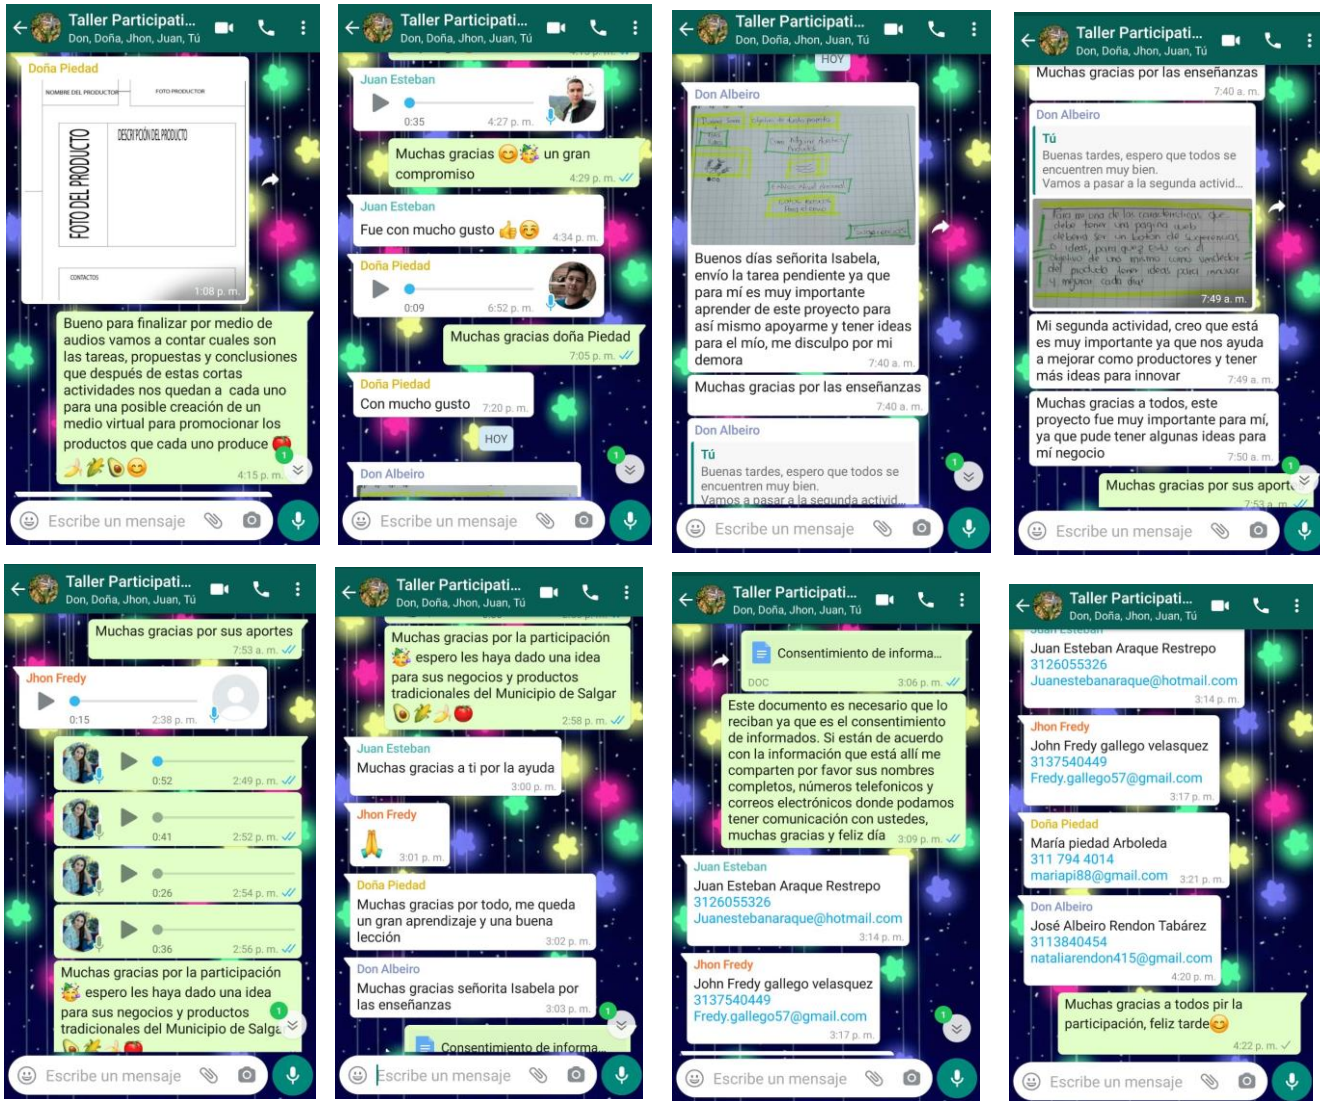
Taller Participati...
Don, Doña, Jhon, Juan, Tú

Doña Piedad
NOMBRE DEL PRODUCTOR
FOTO PRODUCTOR
FOTO DEL PRODUCTO
DESCRIPCIÓN DEL PRODUCTO
CONTACTOS
1:08 p. m.

Bueno para finalizar por medio de audios vamos a contar cuales son las tareas, propuestas y conclusiones que después de estas cortas actividades nos quedan a cada uno para una posible creación de un medio virtual para promocionar los productos que cada uno produce 🍅🍌🌽🥑😊
4:15 p. m.

Escribe un mensaje

Taller Participati...
Don, Doña, Jhon, Juan, Tú

Juan Esteban
0:35 4:27 p. m.

Muchas gracias 😊🥳 un gran compromiso
4:29 p. m.

Juan Esteban
Fue con mucho gusto 👍😊
4:34 p. m.

Doña Piedad
0:09 6:52 p. m.

Muchas gracias doña Piedad
7:05 p. m.

Doña Piedad
Con mucho gusto 7:20 p. m.

HOY

Don Albeiro

Escribe un mensaje

Taller Participati...
Don, Doña, Jhon, Juan, Tú

HOY

Don Albeiro
Buenos días señorita Isabela, envío la tarea pendiente ya que para mí es muy importante aprender de este proyecto para así mismo apoyarme y tener ideas para el mío, me disculpo por mi demora
7:40 a. m.

Muchas gracias por las enseñanzas
7:40 a. m.

Don Albeiro
Tú
Buenas tardes, espero que todos se encuentren muy bien.
Vamos a pasar a la segunda activid...

Escribe un mensaje

Taller Participati...
Don, Doña, Jhon, Juan, Tú

Muchas gracias por las enseñanzas
7:40 a. m.

Don Albeiro
Tú
Buenas tardes, espero que todos se encuentren muy bien.
Vamos a pasar a la segunda activid...
7:49 a. m.

Mi segunda actividad, creo que está es muy importante ya que nos ayuda a mejorar como productores y tener más ideas para innovar
7:49 a. m.

Muchas gracias a todos, este proyecto fue muy importante para mí, ya que pude tener algunas ideas para mí negocio
7:50 a. m.

Muchas gracias por sus aporte
7:53 a. m.

Escribe un mensaje

Taller Participati...
Don, Doña, Jhon, Juan, Tú

Muchas gracias por sus aportes
7:53 a. m.

Jhon Fredy
0:15 2:38 p. m.

0:52 2:49 p. m.
0:41 2:52 p. m.
0:26 2:54 p. m.
0:36 2:56 p. m.

Muchas gracias por la participación 🥳 espero les haya dado una idea para sus negocios y productos tradicionales del Municipio de Salga

Escribe un mensaje

Taller Participati...
Don, Doña, Jhon, Juan, Tú

Muchas gracias por la participación 🥳 espero les haya dado una idea para sus negocios y productos tradicionales del Municipio de Salgar 🥑🌽🍌🍅
2:58 p. m.

Juan Esteban
Muchas gracias a ti por la ayuda
3:00 p. m.

Jhon Fredy
🙏
3:01 p. m.

Doña Piedad
Muchas gracias por todo, me queda un gran aprendizaje y una buena lección
3:02 p. m.

Don Albeiro
Muchas gracias señorita Isabela por las enseñanzas
3:03 p. m.

Consentimiento de informa...

Escribe un mensaje

Taller Participati...
Don, Doña, Jhon, Juan, Tú

Consentimiento de informa...
DOC 3:06 p. m.

Este documento es necesario que lo reciban ya que es el consentimiento de informados. Si están de acuerdo con la información que está allí me comparten por favor sus nombres completos, números telefonicos y correos electrónicos donde podamos tener comunicación con ustedes, muchas gracias y feliz día
3:09 p. m.

Juan Esteban
Juan Esteban Araque Restrepo
3126055326
Juanestebanaraque@hotmail.com
3:14 p. m.

Jhon Fredy
John Fredy gallego velasquez
3137540449
Fredy.gallego57@gmail.com
3:17 p. m.

Escribe un mensaje

Taller Participati...
Don, Doña, Jhon, Juan, Tú

Juan Esteban
Juan Esteban Araque Restrepo
3126055326
Juanestebanaraque@hotmail.com
3:14 p. m.

Jhon Fredy
John Fredy gallego velasquez
3137540449
Fredy.gallego57@gmail.com
3:17 p. m.

Doña Piedad
María piedad Arboleda
311 794 4014
mariapi88@gmail.com
3:21 p. m.

Don Albeiro
José Albeiro Rendon Tabárez
3113840454
nataliarendon415@gmail.com
4:20 p. m.

Muchas gracias a todos pir la participación, feliz tarde😊
4:22 p. m.

Escribe un mensaje